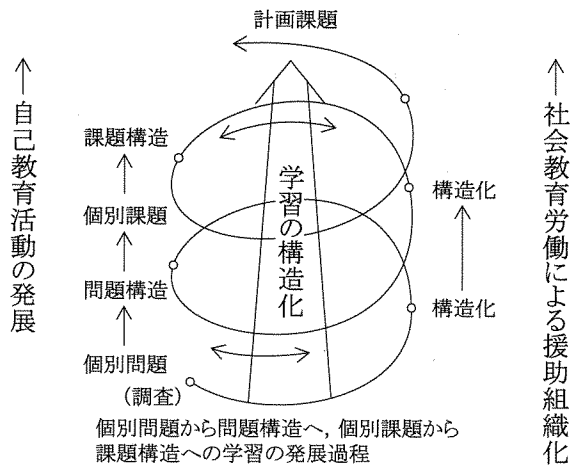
↑
自己教育活動の発展

計画課題

課題構造
↑
個別課題
↑
問題構造
↑
個別問題
（調査）

学習の構造化

構造化
↑
構造化

↑
社会教育労働による援助組織化

個別問題から問題構造へ，個別課題から課題構造への学習の発展過程